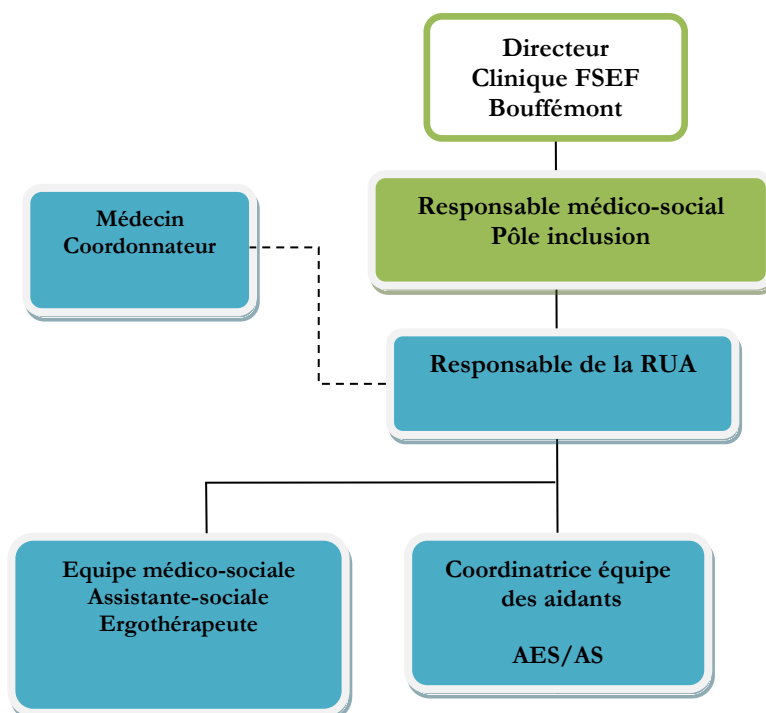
Directeur
Clinique FSEF
Bouffémont

Médecin
Coordonnateur

Responsable médico-social
Pôle inclusion

Responsable de la RUA

Equipe médico-sociale
Assistante-sociale
Ergothérapeute

Coordinatrice équipe
des aidants

AES/AS